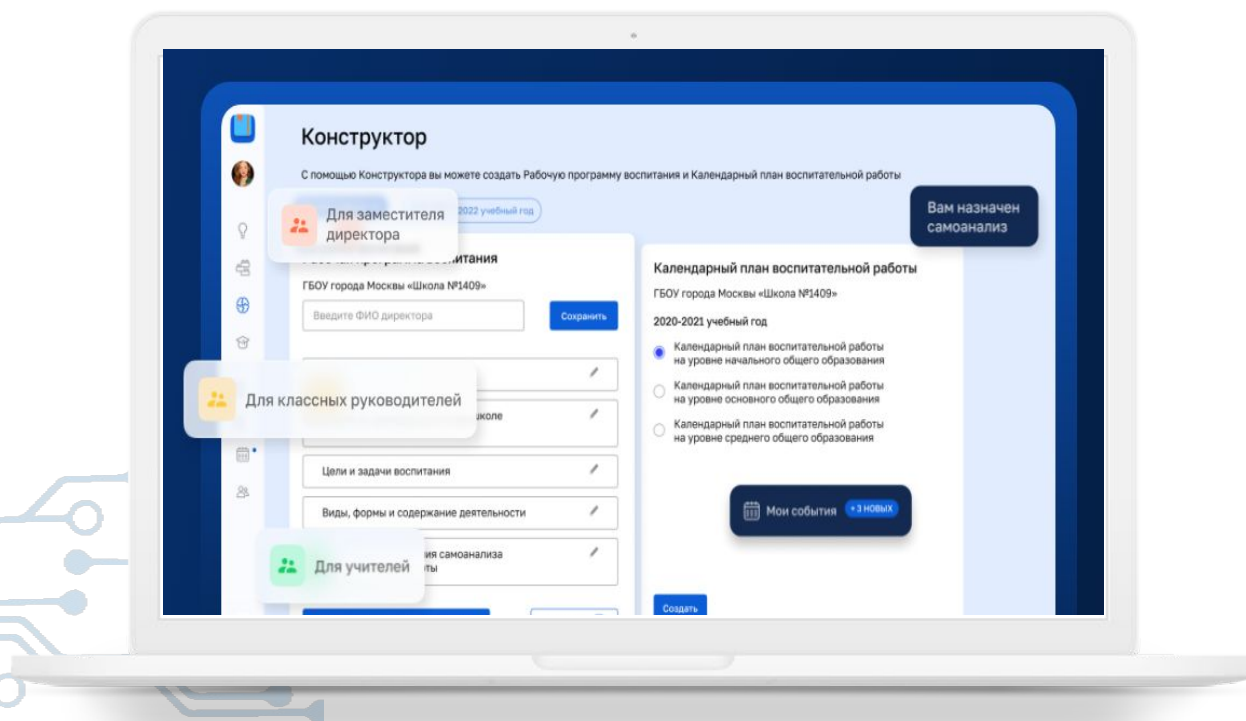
Конструктор

С помощью Конструктора вы можете создать Рабочую программу воспитания и Календарный план воспитательной работы

Для заместителя директора

2022 учебный год

Вам назначен самоанализ

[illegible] воспитания

ГБОУ города Москвы «Школа №1409»

Введите ФИО директора

Сохранить

Для классных руководителей

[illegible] школе

Цели и задачи воспитания

Виды, формы и содержание деятельности

Для учителей

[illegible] самоанализа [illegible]ты

Календарный план воспитательной работы

ГБОУ города Москвы «Школа №1409»

2020-2021 учебный год

Календарный план воспитательной работы на уровне начального общего образования

Календарный план воспитательной работы на уровне основного общего образования

Календарный план воспитательной работы на уровне среднего общего образования

Мои события +3 НОВЫХ

Создать